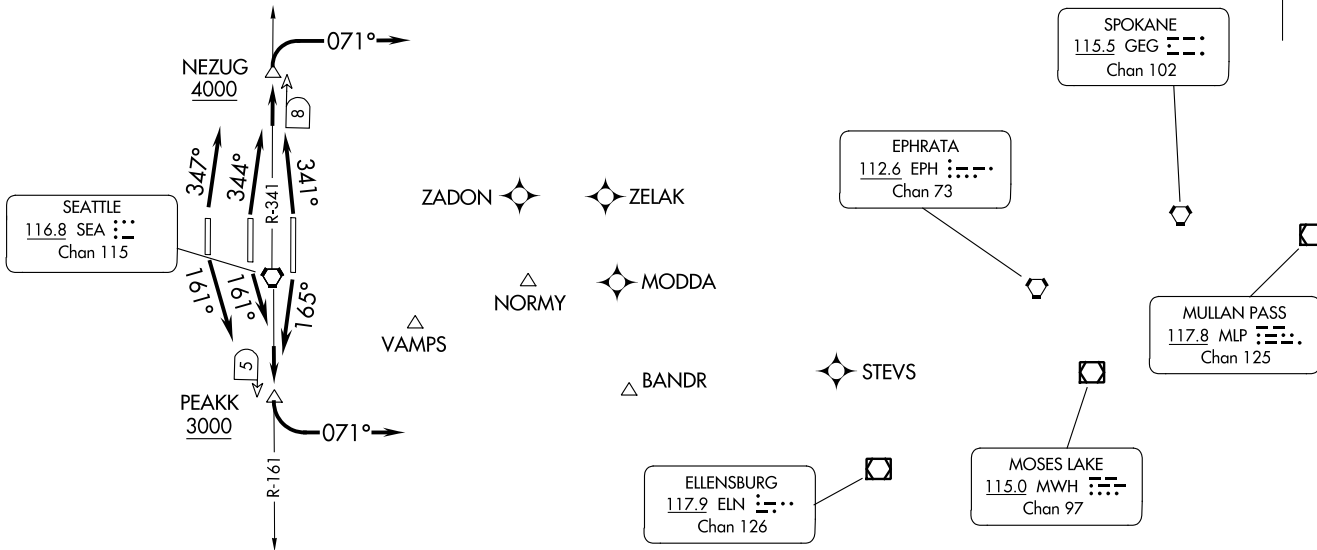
NEZUG
4000

071°

8

347°
344°
341°
R-341

SEATTLE
116.8 SEA
Chan 115

161°
161°
165°

5

PEAKK
3000

071°

R-161

ZADON
ZELAK
NORMY
MODDA
VAMPS
BANDR
STEVS

SPOKANE
115.5 GEG
Chan 102

EPHRATA
112.6 EPH
Chan 73

MULLAN PASS
117.8 MLP
Chan 125

MOSES LAKE
115.0 MWH
Chan 97

ELLENSBURG
117.9 ELN
Chan 126